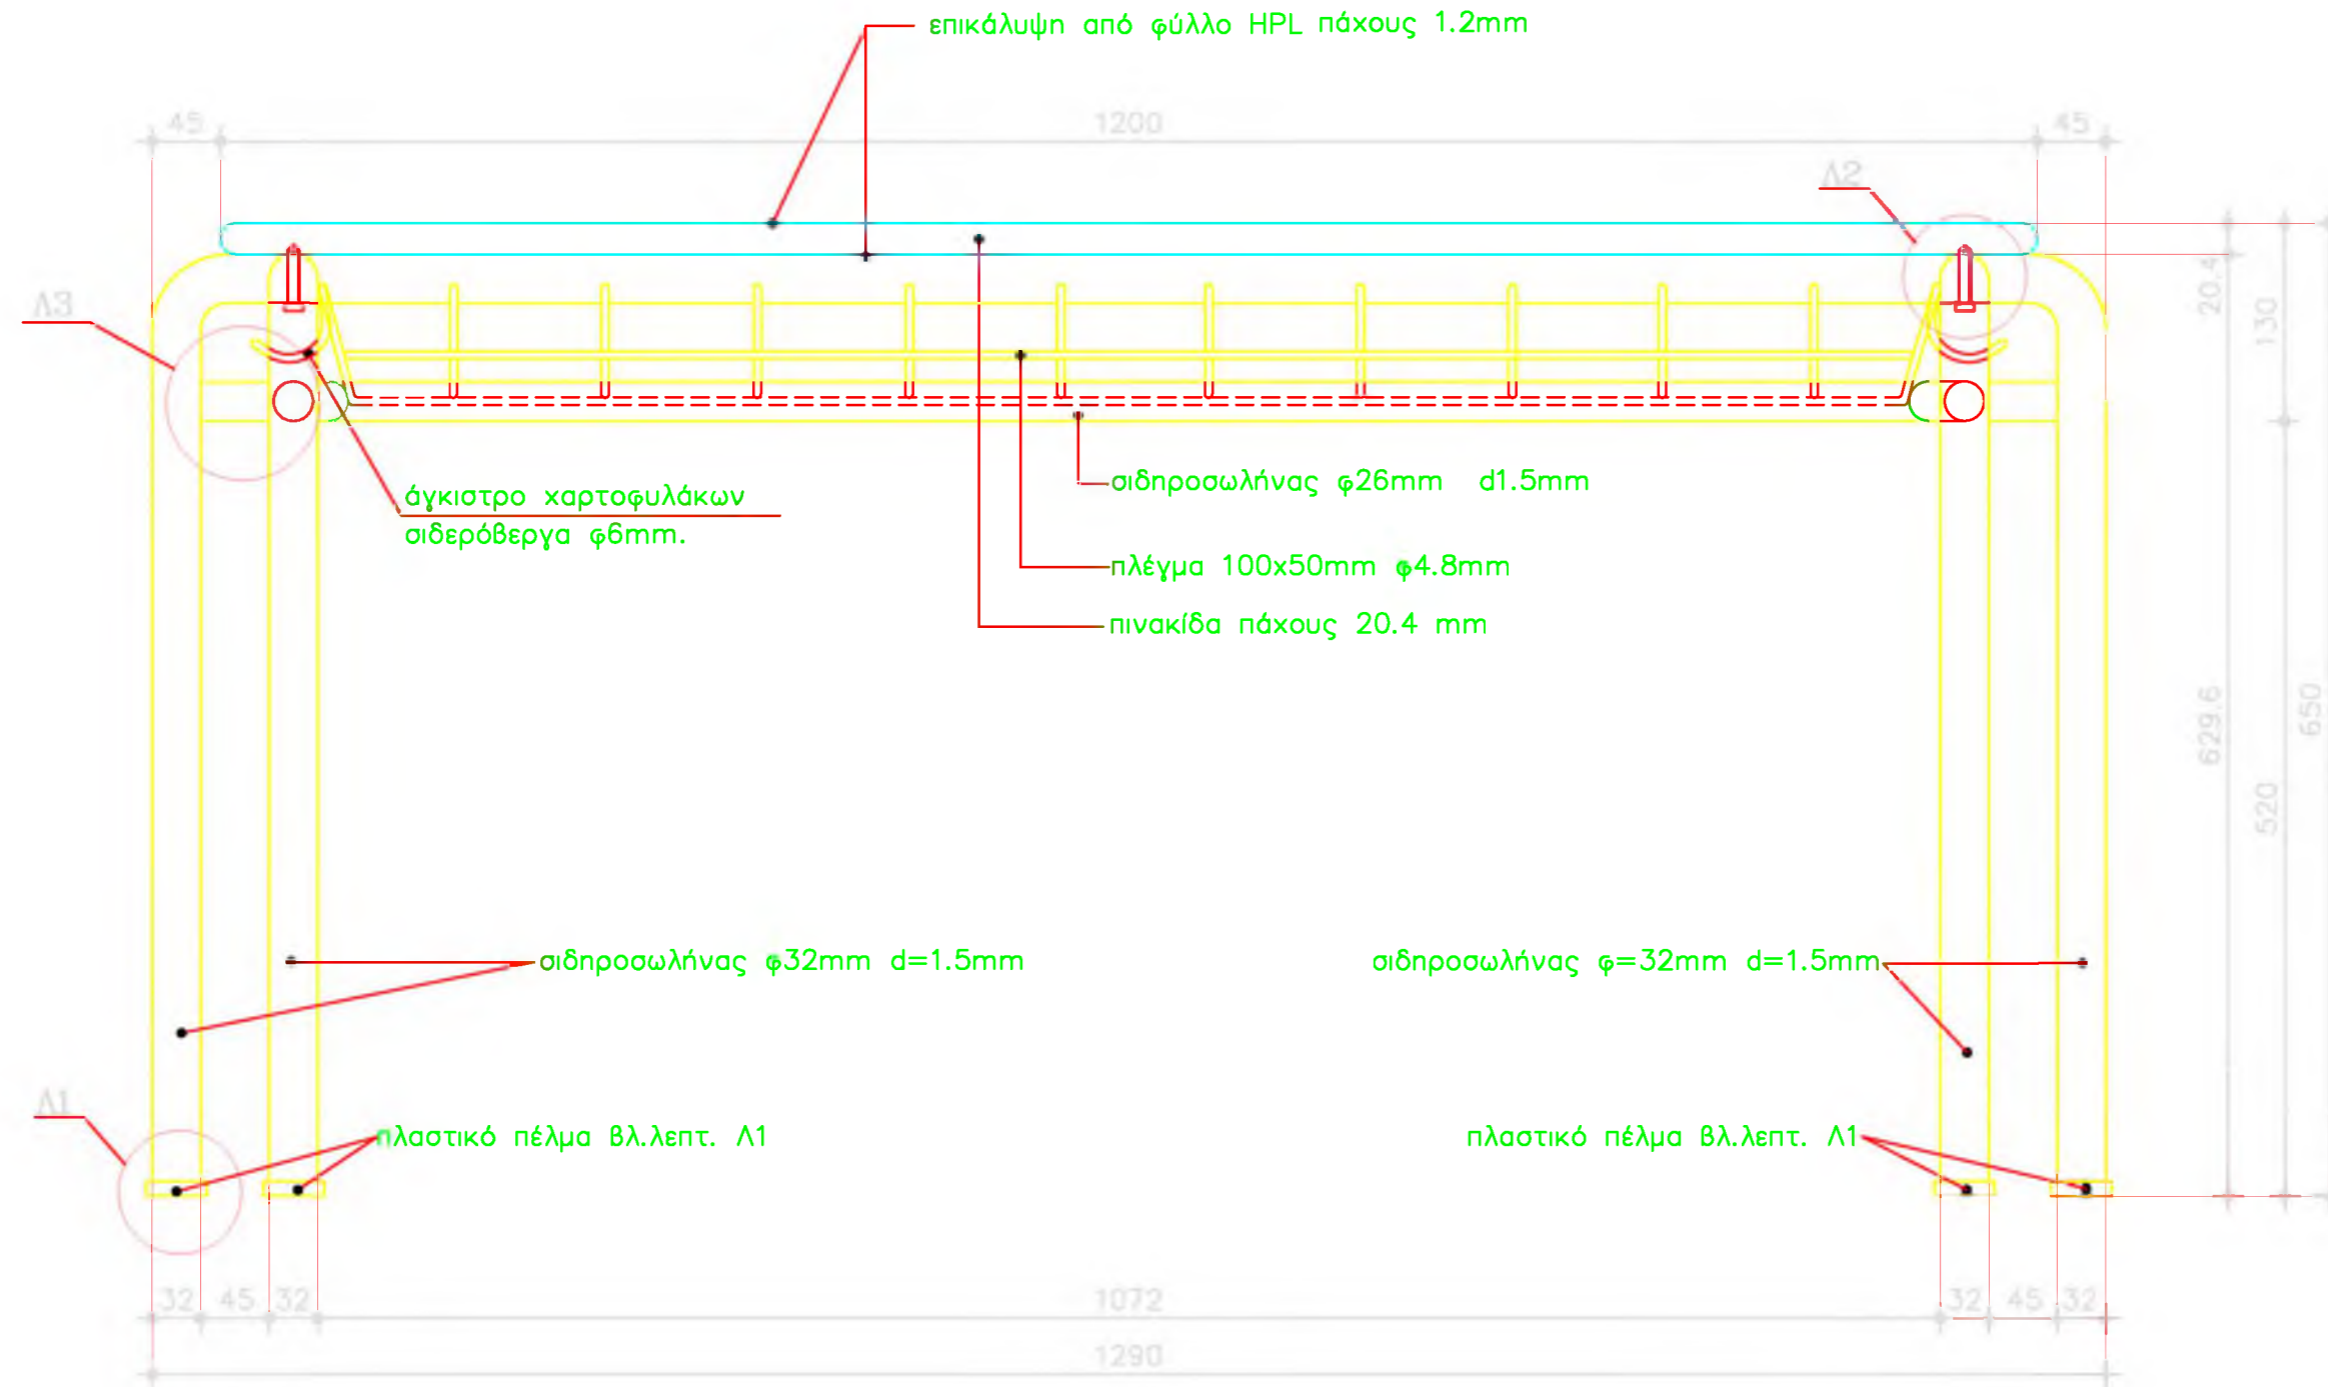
επικάλυψη από φύλλο HPL πάχους 1.2mm

45
1200
45

Λ2
Λ3

20.4
130

άγκιστρο χαρτοφυλάκων
σιδερόβεργα φ6mm.

σιδηροσωλήνας φ26mm d1.5mm

πλέγμα 100x50mm φ4.8mm

πινακίδα πάχους 20.4 mm

629.6
650
520

σιδηροσωλήνας φ32mm d=1.5mm

σιδηροσωλήνας φ=32mm d=1.5mm

Λ1
πλαστικό πέλμα βλ.λεπτ. Λ1

πλαστικό πέλμα βλ.λεπτ. Λ1

32 45 32
1072
32 45 32
1290